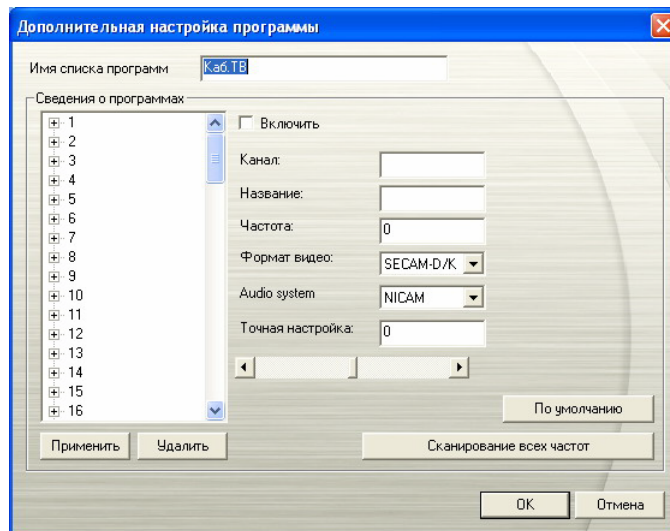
Дополнительная настройка программы

Имя списка программ Каб.ТВ

Сведения о программах

1
2
3
4
5
6
7
8
9
10
11
12
13
14
15
16

Включить

Канал:

Название:

Частота: 0

Формат видео: SECAM-D/K

Audio system NICAM

Точная настройка: 0

По умолчанию

Применить Удалить

Сканирование всех частот

OK Отмена